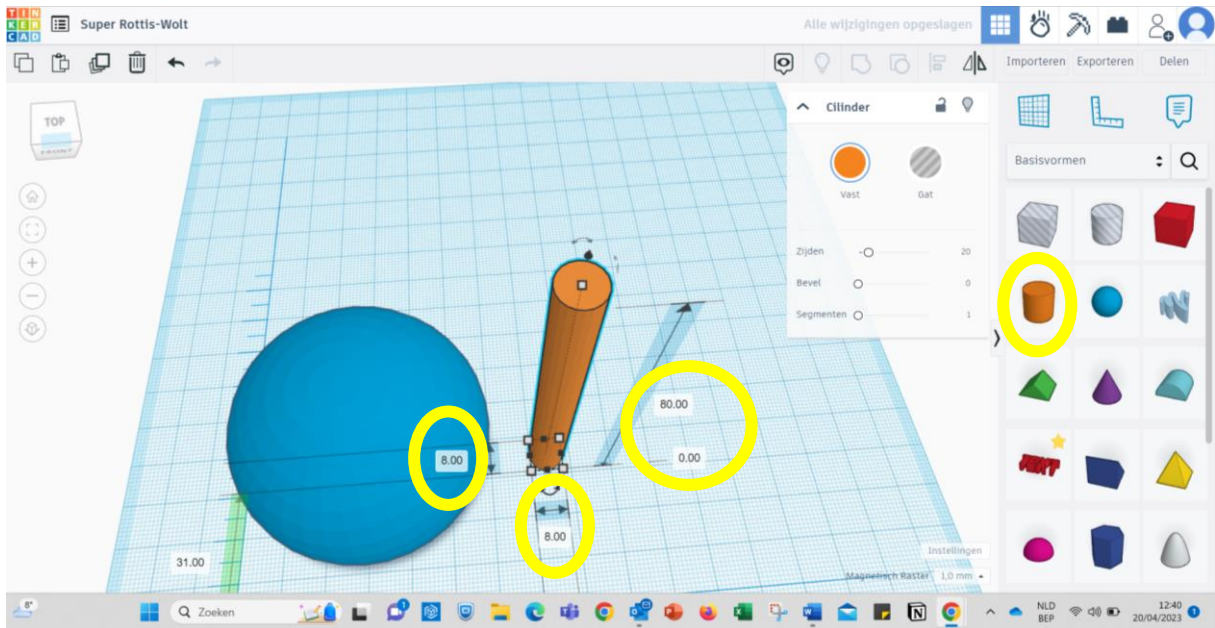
TIN KER CAD
Super Rottis-Wolt
Alle wijzigingen opgeslagen
Importeren Exporteren Delen
TOP
Cilinder
Vast
Gat
Zijden 20
Bevel 0
Segmenten 1
Basisvormen
80.00
8.00
0.00
8.00
31.00
Instellingen
Magnetisch Raster 1,0 mm
8°
Zoeken
NLD BEP
12:40 20/04/2023
1